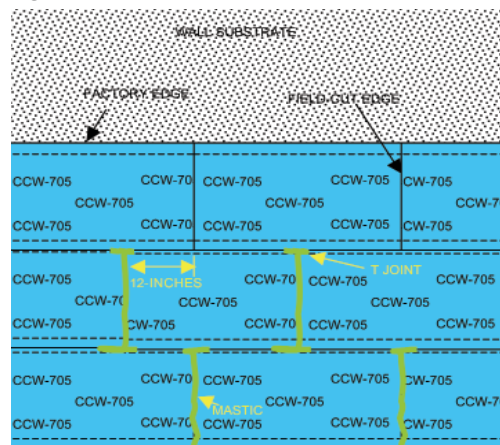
WALL SUBSTRATE

FACTORY EDGE

FIELD-CUT EDGE

CCW-705 CCW-70 CCW-705 CCW-705 CCW-705
CCW-705 CCW-705 CCW-70
CCW-705 CCW-70 CCW-705 CCW-705

12-INCHES

T JOINT

CCW-705 CCW-70 CCW-705 CCW-705
CCW-70 CCW-705 CCW-705
CCW-705 CW-705 CCW-70 CCW-705 CCW-705

CCW-705 CCW-70 CCW-705 CCW-705 CW-705
CCW-705 CCW-705 CCW-705
CCW-705 CCW-70 CCW-705 CCW-705 CW-705

MASTIC